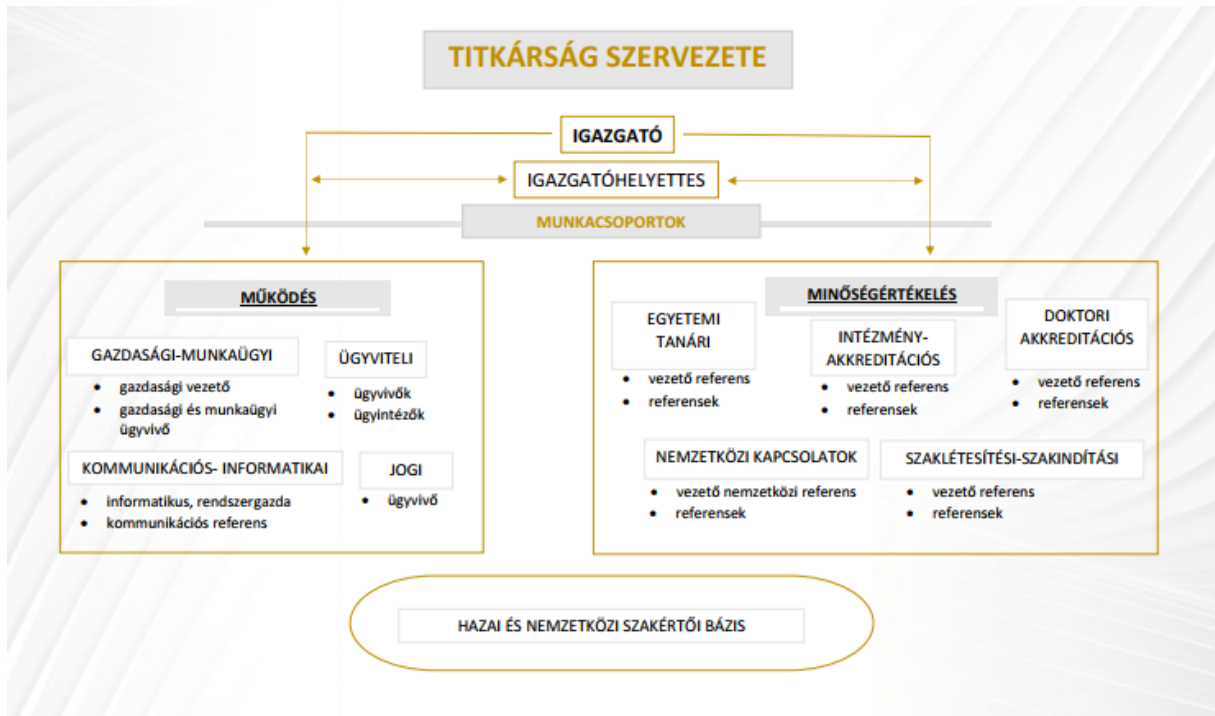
TITKÁRSÁG SZERVEZETE

IGAZGATÓ

IGAZGATÓHELYETTES

MUNKACSOPORTOK

MŰKÖDÉS

GAZDASÁGI-MUNKAÜGYI
- gazdasági vezető
- gazdasági és munkaügyi ügyvivő

ÜGYVITELI
- ügyvivők
- ügyintézők

KOMMUNIKÁCIÓS- INFORMATIKAI
- informatikus, rendszergazda
- kommunikációs referens

JOGI
- ügyvivő

MINŐSÉGÉRTÉKELÉS

EGYETEMI TANÁRI
- vezető referens
- referensek

INTÉZMÉNY-AKKREDITÁCIÓS
- vezető referens
- referensek

DOKTORI AKKREDITÁCIÓS
- vezető referens
- referensek

NEMZETKÖZI KAPCSOLATOK
- vezető nemzetközi referens
- referensek

SZAKLÉTESÍTÉSI-SZAKINDÍTÁSI
- vezető referens
- referensek

HAZAI ÉS NEMZETKÖZI SZAKÉRTŐI BÁZIS